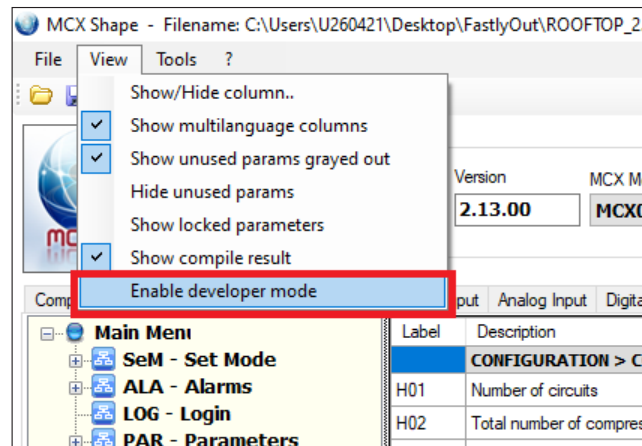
MCX Shape - Filename: C:\Users\U260421\Desktop\FastlyOut\ROOFTOP_2

File View Tools ?

Show/Hide column..
Show multilanguage columns
Show unused params grayed out
Hide unused params
Show locked parameters
Show compile result
Enable developer mode

Version
2.13.00
MCX M
MCX(

Comp
put Analog Input Digita

Main Menu
SeM - Set Mode
ALA - Alarms
LOG - Login
PAR - Parameters

| Label | Description |
|---|---|
| | CONFIGURATION > C |
| H01 | Number of circuits |
| H02 | Total number of compres |